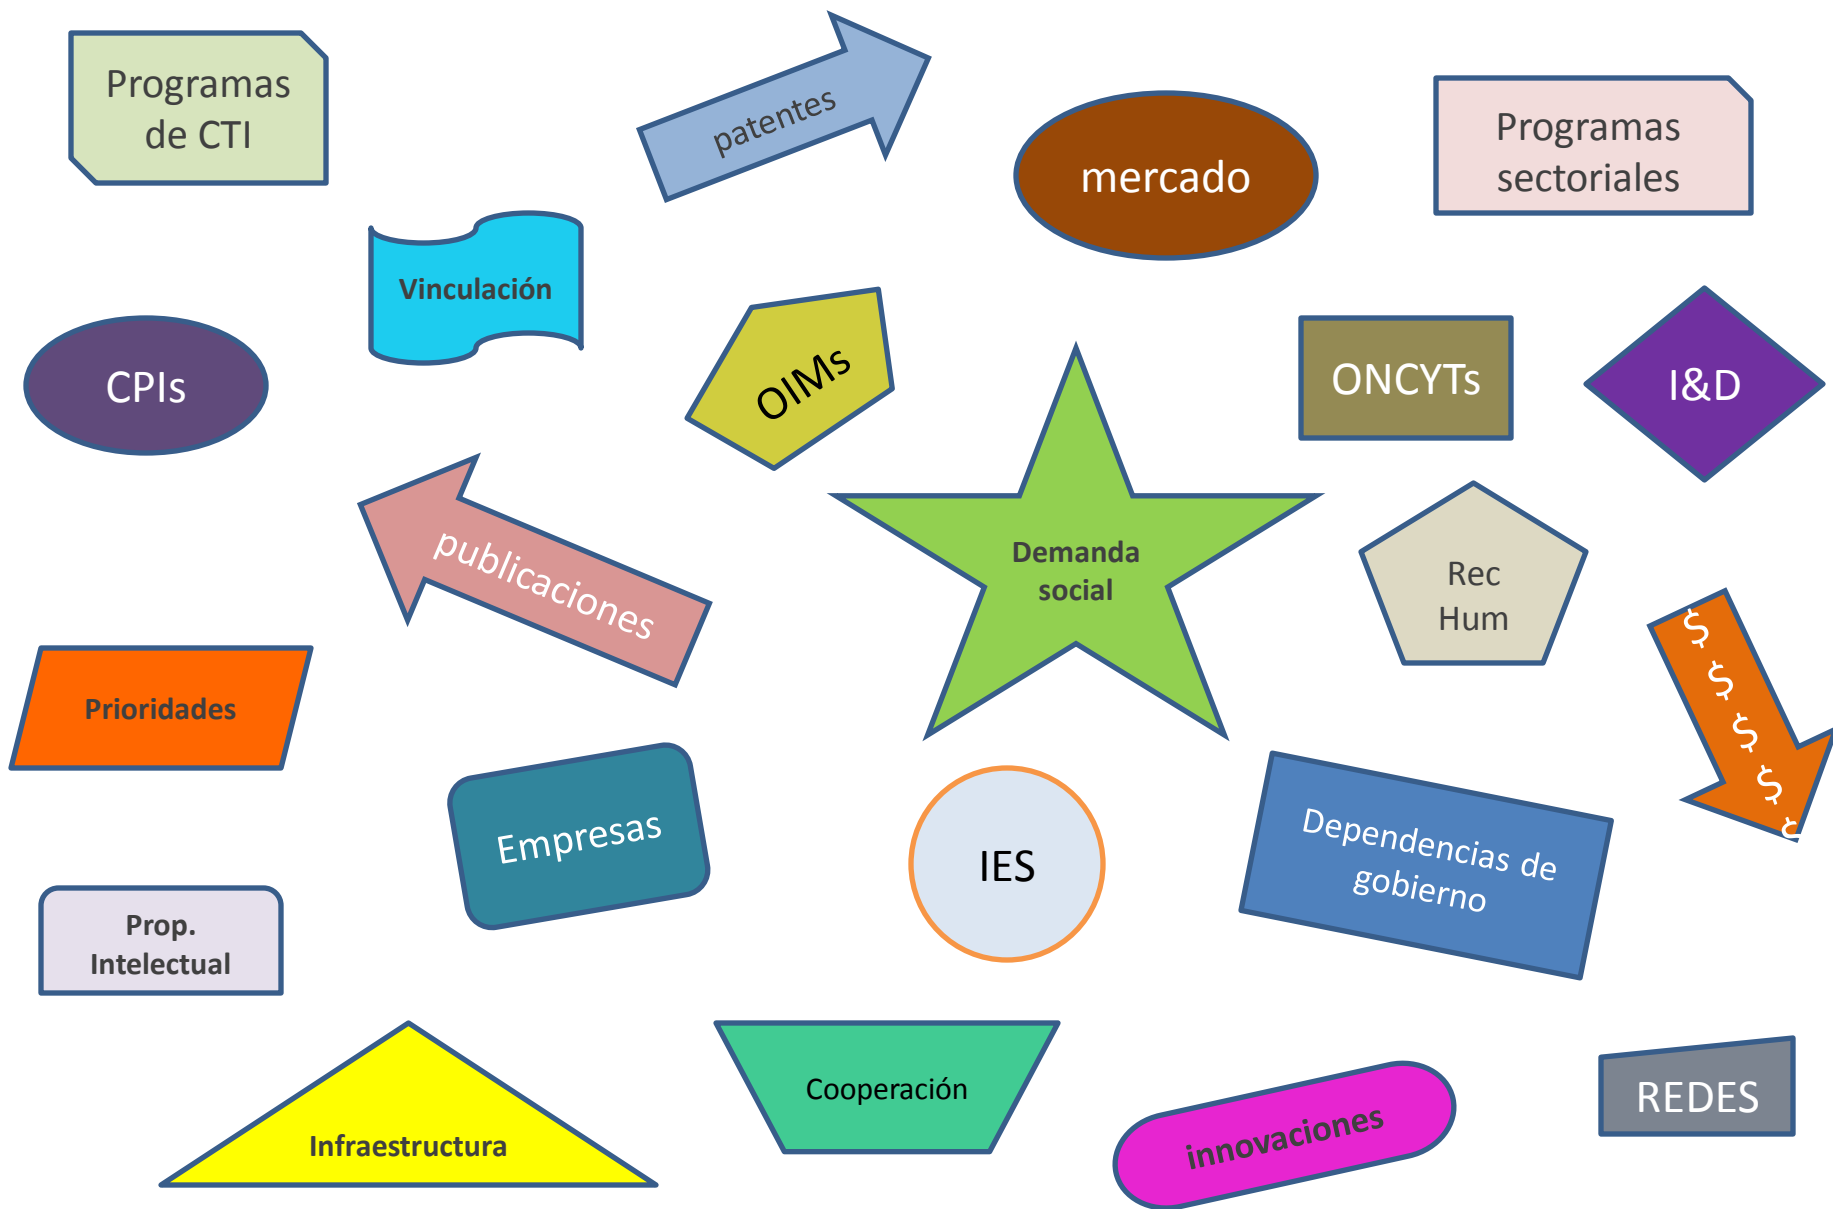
Programas de CTI

patentes

mercado

Programas sectoriales

Vinculación

CPIs

OIMs

ONCYTs

I&D

publicaciones

Demanda social

Rec Hum

$ $ $ $ $

Prioridades

Empresas

IES

Dependencias de gobierno

Prop. Intelectual

Infraestructura

Cooperación

innovaciones

REDES